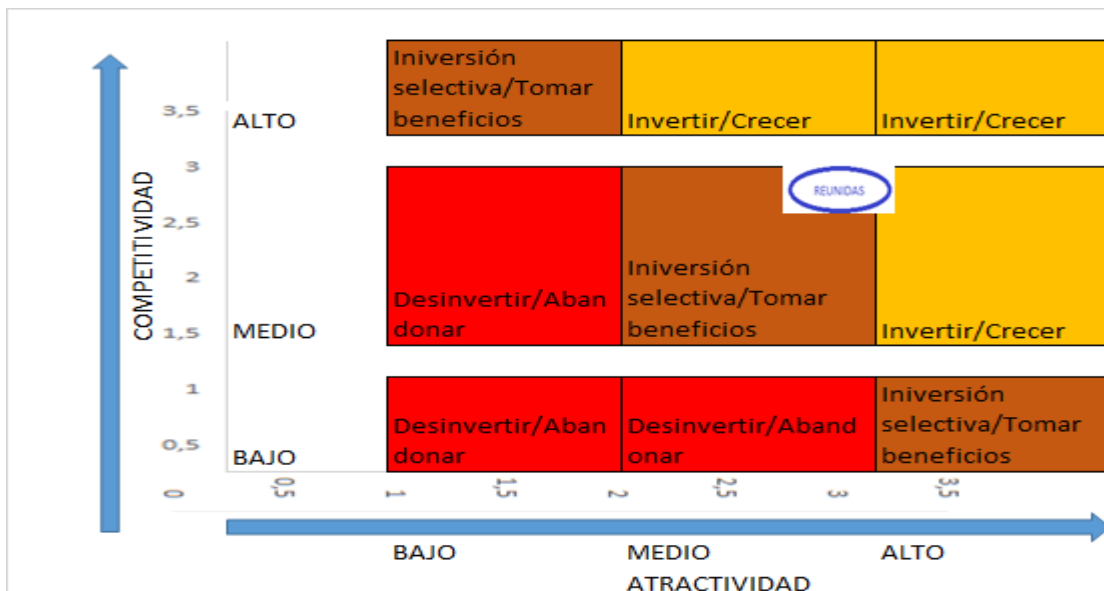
COMPETITIVIDAD

| | BAJO | MEDIO | ALTO |
|---|---|---|---|
| ALTO | Iniversión selectiva/Tomar beneficios | Invertir/Crecer | Invertir/Crecer |
| MEDIO | Desinvertir/Abandonar | Iniversión selectiva/Tomar beneficios | Invertir/Crecer |
| BAJO | Desinvertir/Abandonar | Desinvertir/Abandonar | Iniversión selectiva/Tomar beneficios |

3,5
3
2,5
2
1,5
1
0,5
0

0,5
1
1,5
2
2,5
3
3,5

REUNIDAS

ATRACTIVIDAD